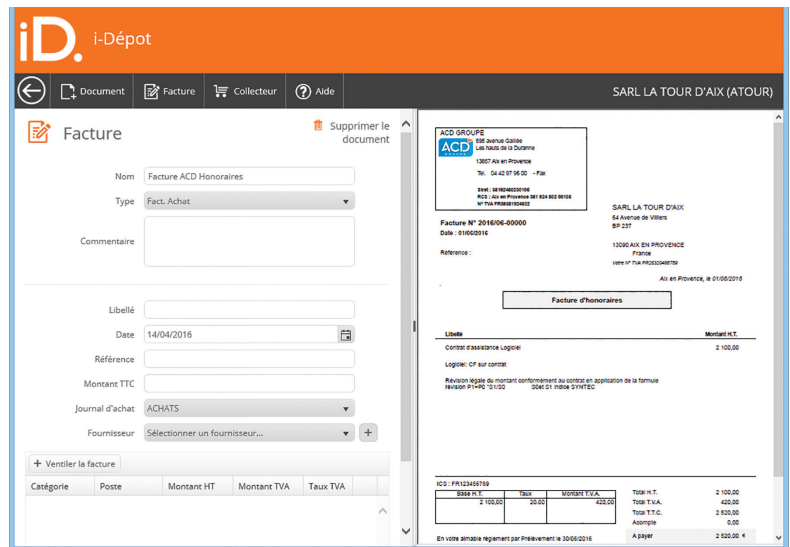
iD. i-Dépot

Document Facture Collecteur Aide

SARL LA TOUR D'AIX (ATOUR)

Facture

Supprimer le document

Nom Facture ACD Honoraires

Type Fact. Achat

Commentaire

Libellé

Date 14/04/2016

Référence

Montant TTC

Journal d'achat ACHATS

Fournisseur Sélectionner un fournisseur...

+ Ventiler la facture

| Catégorie | Poste | Montant HT | Montant TVA | Taux TVA |
|---|---|---|---|---|

ACD GROUPE
ACD
595 avenue Galilée
Les hauts de la Duranne
13857 Aix en Provence
Tél. 04 42 97 95 00 - Fax
Siret : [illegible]
RCS : Aix en Provence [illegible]
N° TVA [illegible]

Facture N° 2016/06-00000
Date : 01/06/2016

Référence :

SARL LA TOUR D'AIX
64 Avenue de Villiers
BP 237

13090 AIX EN PROVENCE
France
Votre N° TVA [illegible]

Aix en Provence, le 01/06/2016

Facture d'honoraires

Libellé Montant H.T.

Contrat d'assistance Logiciel 2 100,00

Logiciel: CF sur contrat

Révision légale du montant conformément au contrat en application de la formule révision P1=P0 *S1/S0 S0et S1 indice SYNTEC

ICS : FR123456789

| Base H.T. | Taux | Montant T.V.A. |
|---|---|---|
| 2 100,00 | 20,00 | 420,00 |

Total H.T. 2 100,00
Total T.V.A. 420,00
Total T.T.C. 2 520,00
Acompte 0,00
A payer 2 520,00 €

En votre aimable règlement par Prélèvement le 30/06/2016